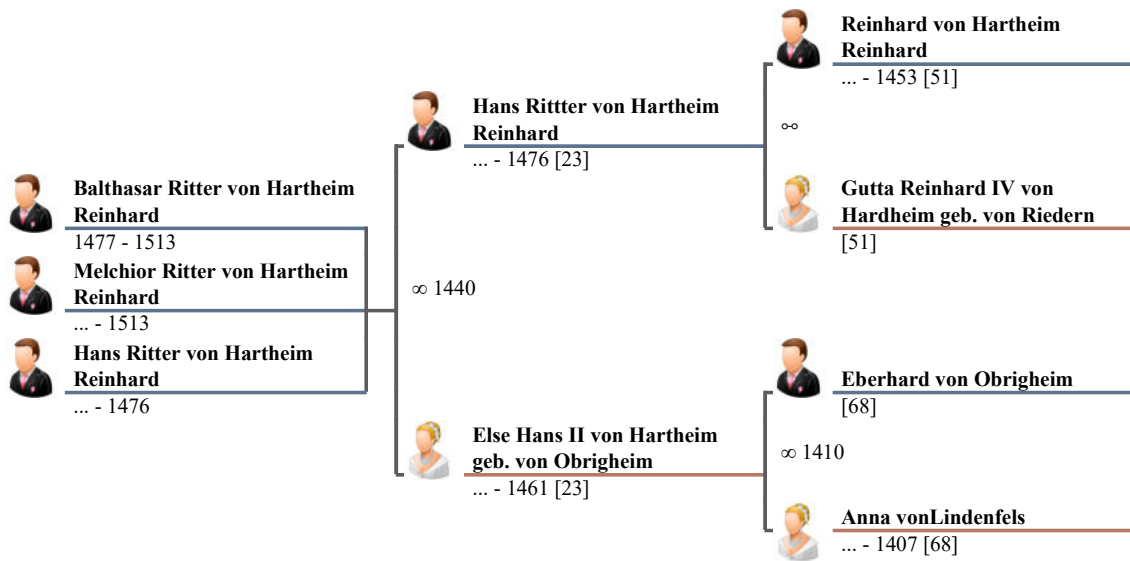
Balthasar Ritter von Hartheim Reinhard
1477 - 1513

Melchior Ritter von Hartheim Reinhard
... - 1513

Hans Ritter von Hartheim Reinhard
... - 1476

∞ 1440

Hans Rittter von Hartheim Reinhard
... - 1476 [23]

Else Hans II von Hartheim geb. von Obrigheim
... - 1461 [23]

Reinhard von Hartheim Reinhard
... - 1453 [51]

∞

Gutta Reinhard IV von Hardheim geb. von Riedern
[51]

Eberhard von Obrigheim
[68]

∞ 1410

Anna vonLindenfels
... - 1407 [68]